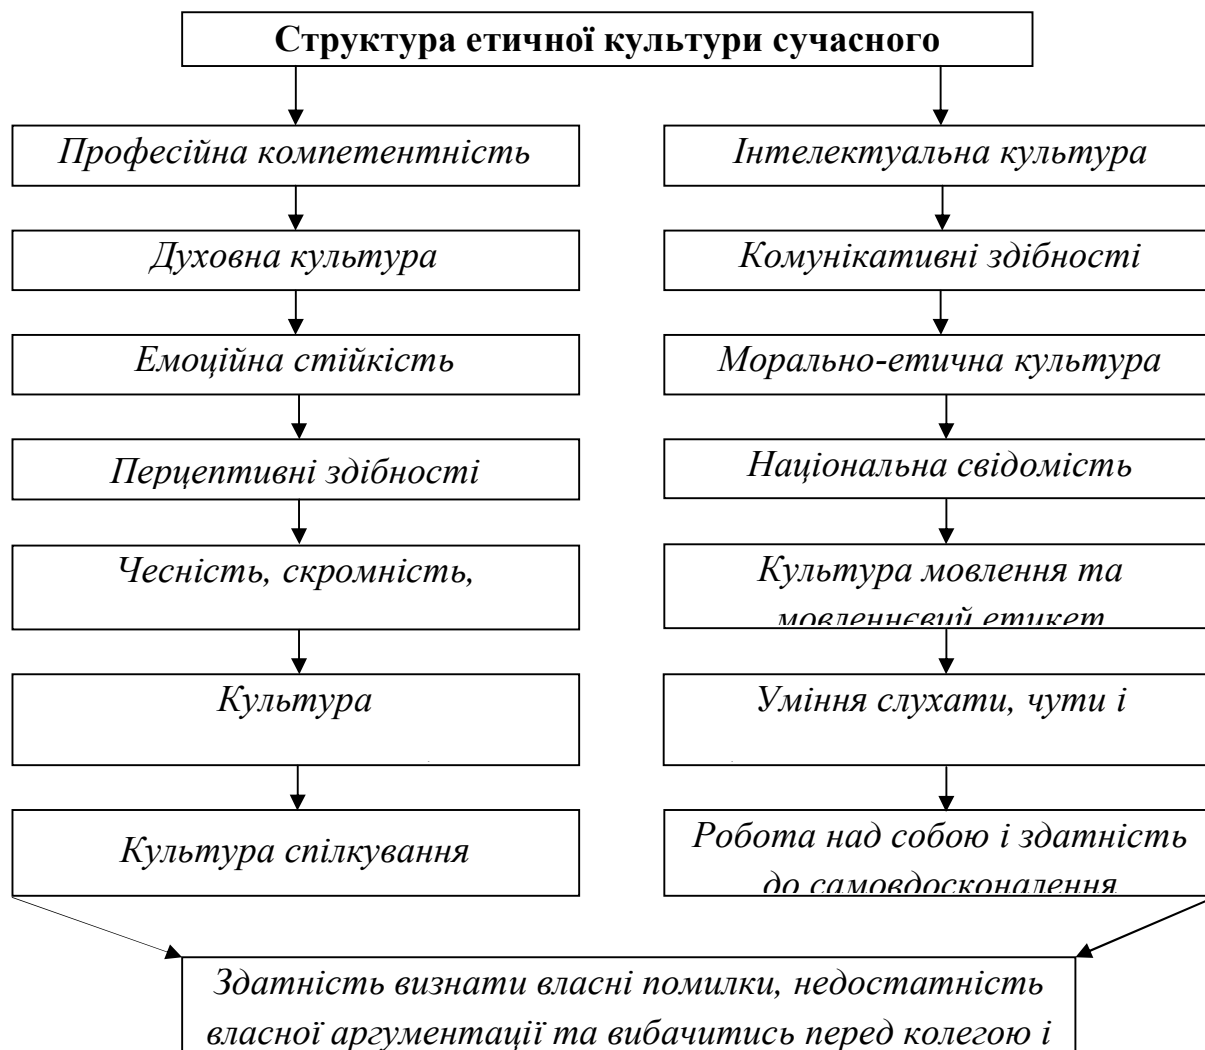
Структура етичної культури сучасного

Професійна компетентність

Духовна культура

Емоційна стійкість

Перцептивні здібності

Чесність, скромність,

Культура

Культура спілкування

Інтелектуальна культура

Комунікативні здібності

Морально-етична культура

Національна свідомість

Культура мовлення та мовленнєвий етикет

Уміння слухати, чути і

Робота над собою і здатність до самовдосконалення

Здатність визнати власні помилки, недостатність власної аргументації та вибачитись перед колегою і